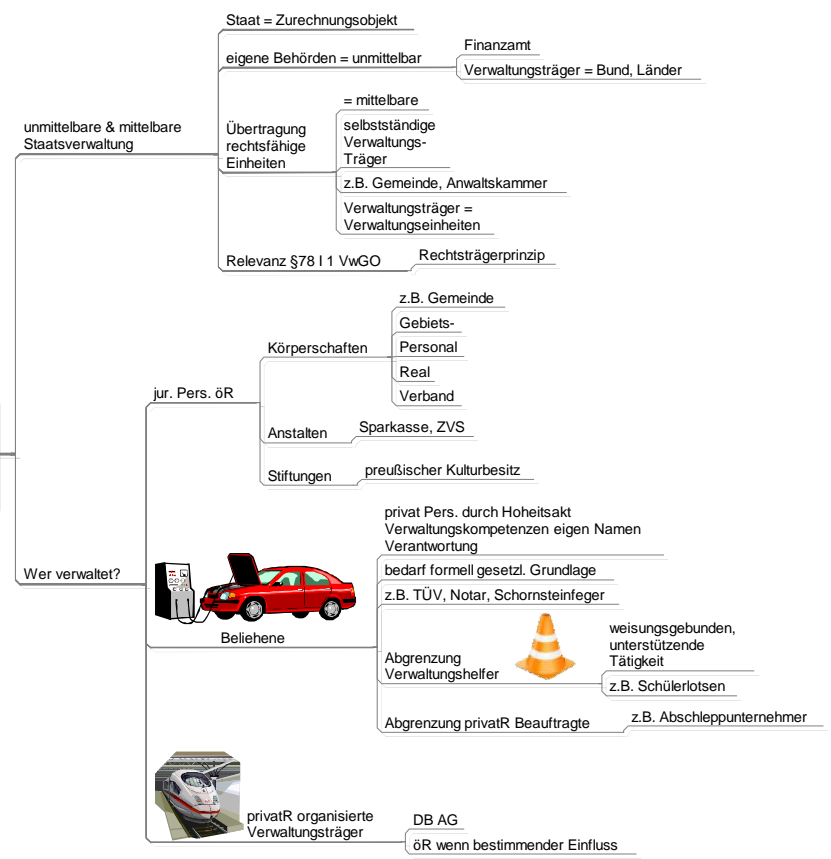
unmittelbare & mittelbare Staatsverwaltung

Staat = Zurechnungsobjekt

eigene Behörden = unmittelbar

Finanzamt

Verwaltungsträger = Bund, Länder

Übertragung rechtsfähige Einheiten

= mittelbare

selbstständige Verwaltungs-Träger

z.B. Gemeinde, Anwaltskammer

Verwaltungsträger = Verwaltungseinheiten

Relevanz §78 I 1 VwGO

Rechtsträgerprinzip

Wer verwaltet?

jur. Pers. öR

Körperschaften

z.B. Gemeinde

Gebiets-

Personal

Real

Verband

Anstalten

Sparkasse, ZVS

Stiftungen

preußischer Kulturbesitz

Beliehene

privat Pers. durch Hoheitsakt Verwaltungskompetenzen eigen Namen Verantwortung

bedarf formell gesetzl. Grundlage

z.B. TÜV, Notar, Schornsteinfeger

Abgrenzung Verwaltungshelfer

weisungsgebunden, unterstützende Tätigkeit

z.B. Schülerlotsen

Abgrenzung privatR Beauftragte

z.B. Abschleppunternehmer

privatR organisierte Verwaltungsträger

DB AG

öR wenn bestimmender Einfluss